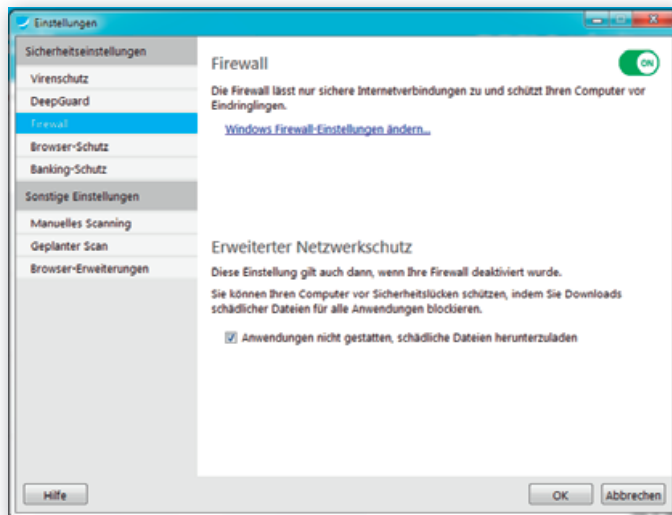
Einstellungen

Sicherheitseinstellungen
Virenschutz
DeepGuard
Firewall
Browser-Schutz
Banking-Schutz
Sonstige Einstellungen
Manuelles Scanning
Geplanter Scan
Browser-Erweiterungen

Firewall

ON

Die Firewall lässt nur sichere Internetverbindungen zu und schützt Ihren Computer vor Eindringlingen.

Windows Firewall-Einstellungen ändern...

Erweiterter Netzwerkschutz

Diese Einstellung gilt auch dann, wenn Ihre Firewall deaktiviert wurde.

Sie können Ihren Computer vor Sicherheitslücken schützen, indem Sie Downloads schädlicher Dateien für alle Anwendungen blockieren.

Anwendungen nicht gestatten, schädliche Dateien herunterzuladen

Hilfe

OK

Abbrechen